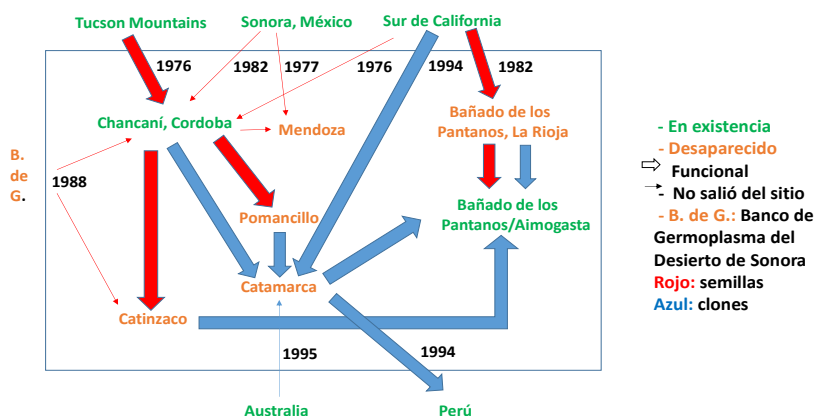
Tucson Mountains

Sonora, México

Sur de California

1976

1982

1977

1976

1994

1982

Chancaní, Cordoba

Mendoza

Bañado de los Pantanos, La Rioja

B. de G.

1988

Pomancillo

Bañado de los Pantanos/Aimogasta

Catamarca

Catinzaco

1995

1994

Australia

Perú

- En existencia

- Desaparecido

Funcional

- No salió del sitio

- B. de G.: Banco de Germoplasma del Desierto de Sonora

Rojo: semillas

Azul: clones